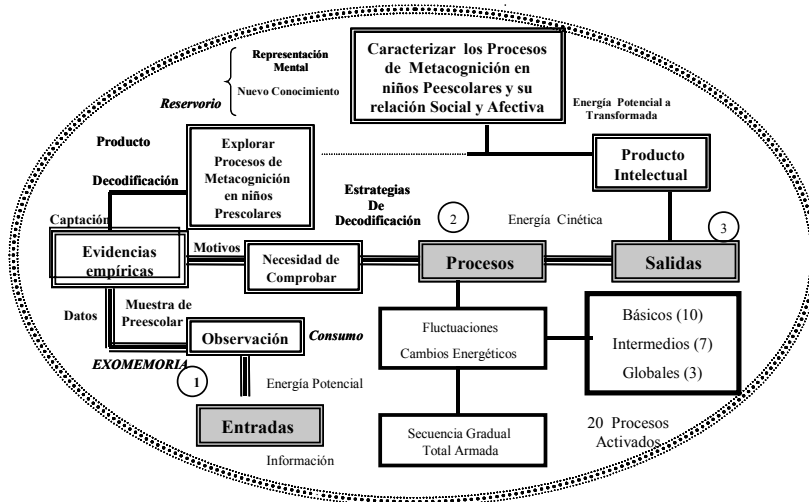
Representación Mental

Reservorio

Nuevo Conocimiento

Caracterizar los Procesos de Metacognición en niños Peescolares y su relación Social y Afectiva

Energía Potencial a Transformada

Producto

Explorar Procesos de Metacognición en niños Prescolares

Producto Intelectual

Decodificación

Estrategias De Decodificación

2

Energía Cinética

Captación

3

Evidencias empíricas

Motivos

Necesidad de Comprobar

Procesos

Salidas

Datos

Muestra de Preescolar

Observación

Consumo

Fluctuaciones

Cambios Energéticos

Básicos (10)

Intermedios (7)

Globales (3)

EXOMEMORIA

1

Energía Potencial

Entradas

20 Procesos Activados

Secuencia Gradual Total Armada

Información